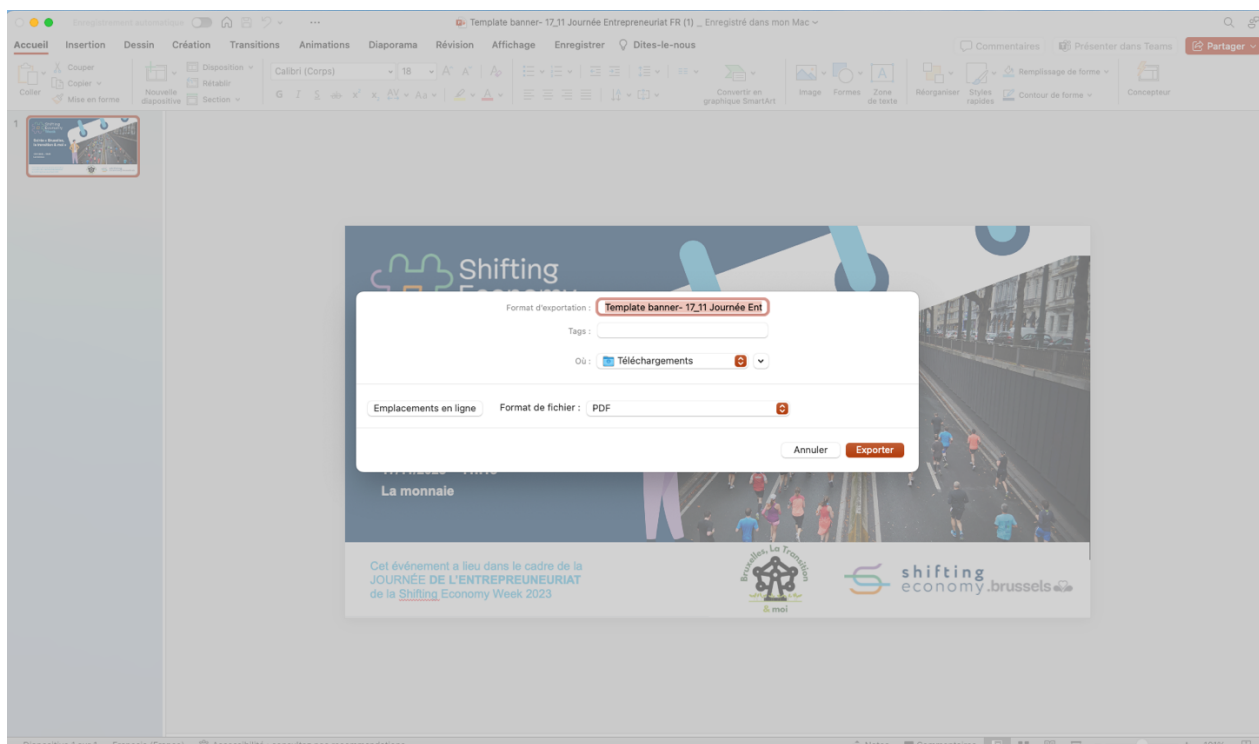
Enregistrement automatique

Template banner- 17_11 Journée Entrepreneuriat FR (1) _ Enregistré dans mon Mac

Accueil Insertion Dessin Création Transitions Animations Diaporama Révision Affichage Enregistrer Dites-le-nous

Commentaires Présenter dans Teams Partager

Coller Couper Copier Mise en forme Nouvelle diapositive Disposition Rétablir Section Calibri (Corps) 18 Convertir en graphique SmartArt Image Formes Zone de texte Réorganiser Styles rapides Remplissage de forme Contour de forme Concepteur

1

Shifting Economy

Format d'exportation : Template banner- 17_11 Journée Ent

Tags :

Où : Téléchargements

Emplacements en ligne Format de fichier : PDF

Annuler Exporter

La monnaie

Cet événement a lieu dans le cadre de la JOURNÉE DE L'ENTREPREUNEURIAT de la Shifting Economy Week 2023

Bruxelles, La Transition & moi

shifting economy.brussels

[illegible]